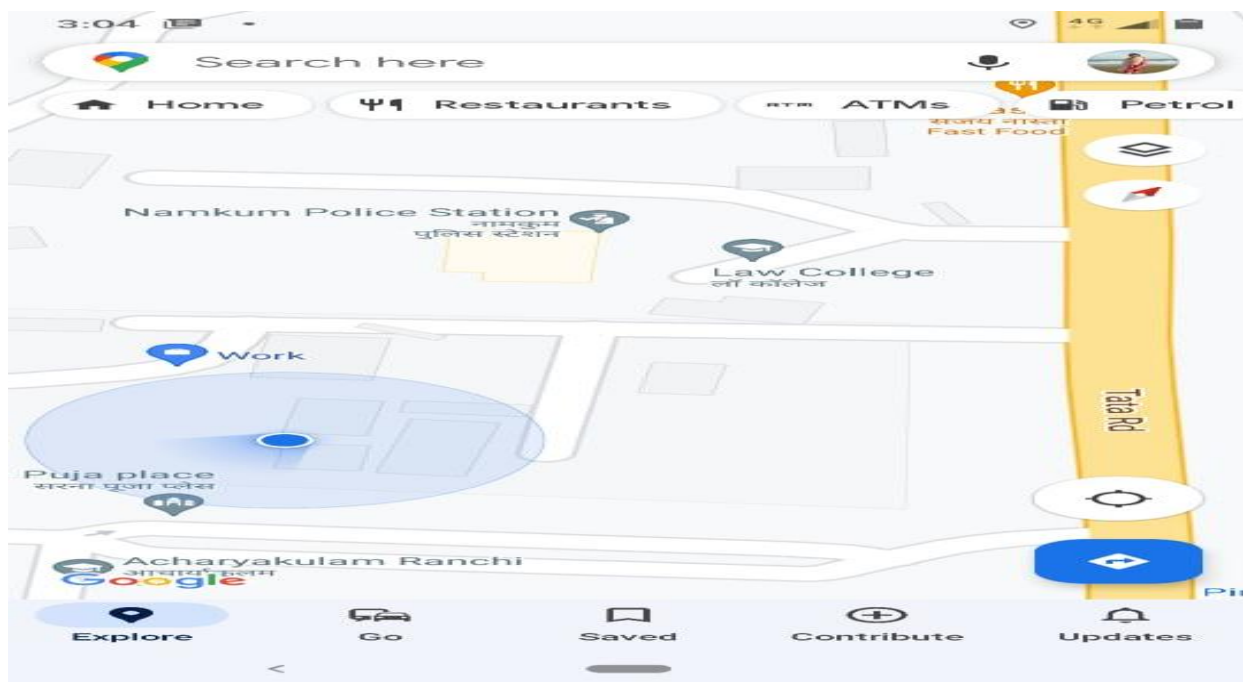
3:04

4G

Search here

Home

Restaurants

ATMs

Petrol

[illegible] नाश्ता
Fast Food

Namkum Police Station
नामकुम
पुलिस स्टेशन

Law College
लॉ कॉलेज

Work

Tata Rd

Puja place
सरना पूजा प्लेस

Acharyakulam Ranchi
आचार्यकुलम

Google

Explore

Go

Saved

Contribute

Updates